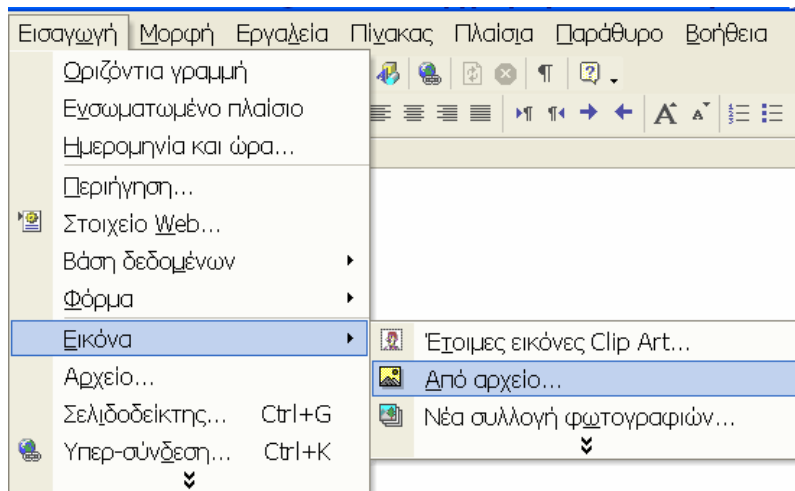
Εισαγωγή Μορφή Εργαλεία Πίνακας Πλαίσια Παράθυρο Βοήθεια

Οριζόντια γραμμή
Ενσωματωμένο πλαίσιο
Ημερομηνία και ώρα...
Περιήγηση...
Στοιχείο Web...
Βάση δεδομένων
Φόρμα
Εικόνα
Αρχείο...
Σελιδοδείκτης... Ctrl+G
Υπερ-σύνδεση... Ctrl+K

Έτοιμες εικόνες Clip Art...
Από αρχείο...
Νέα συλλογή φωτογραφιών...